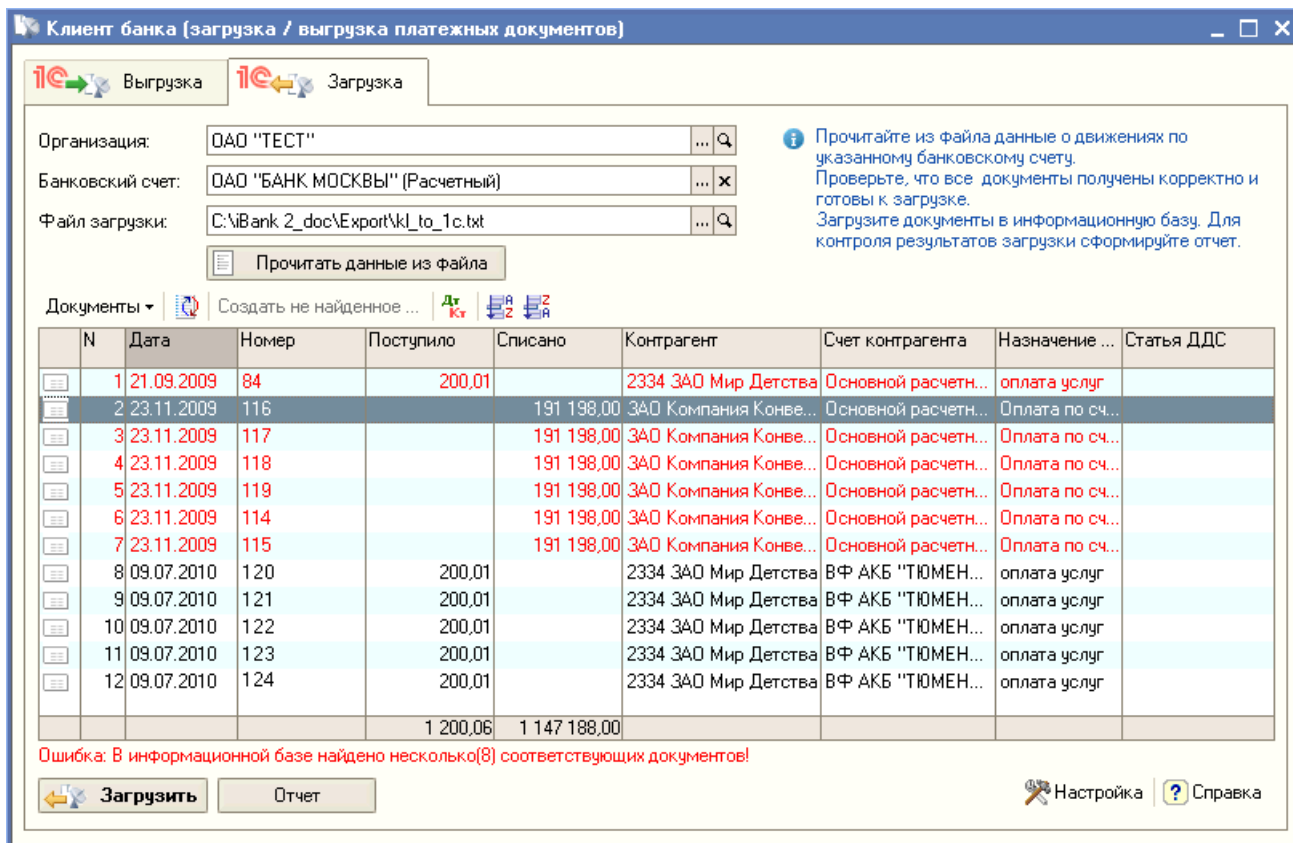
Клиент банка (загрузка / выгрузка платежных документов)

1С Выгрузка | 1С Загрузка

Организация: ОАО "ТЕСТ"
Банковский счет: ОАО "БАНК МОСКВЫ" (Расчетный)
Файл загрузки: C:\iBank 2_doc\Export\kl_to_1c.txt

Прочитать данные из файла

Прочитайте из файла данные о движениях по указанному банковскому счету.
Проверьте, что все документы получены корректно и готовы к загрузке.
Загрузите документы в информационную базу. Для контроля результатов загрузки сформируйте отчет.

Документы ▾ | Создать не найденное ... | Дт Кт

| | N | Дата | Номер | Поступило | Списано | Контрагент | Счет контрагента | Назначение ... | Статья ДДС |
|---|---|---|---|---|---|---|---|---|---|
| | 1 | 21.09.2009 | 84 | 200,01 | | 2334 ЗАО Мир Детства | Основной расчетн... | оплата услуг | |
| | 2 | 23.11.2009 | 116 | | 191 198,00 | ЗАО Компания Конве... | Основной расчетн... | Оплата по сч... | |
| | 3 | 23.11.2009 | 117 | | 191 198,00 | ЗАО Компания Конве... | Основной расчетн... | Оплата по сч... | |
| | 4 | 23.11.2009 | 118 | | 191 198,00 | ЗАО Компания Конве... | Основной расчетн... | Оплата по сч... | |
| | 5 | 23.11.2009 | 119 | | 191 198,00 | ЗАО Компания Конве... | Основной расчетн... | Оплата по сч... | |
| | 6 | 23.11.2009 | 114 | | 191 198,00 | ЗАО Компания Конве... | Основной расчетн... | Оплата по сч... | |
| | 7 | 23.11.2009 | 115 | | 191 198,00 | ЗАО Компания Конве... | Основной расчетн... | Оплата по сч... | |
| | 8 | 09.07.2010 | 120 | 200,01 | | 2334 ЗАО Мир Детства | ВФ АКБ "ТЮМЕН... | оплата услуг | |
| | 9 | 09.07.2010 | 121 | 200,01 | | 2334 ЗАО Мир Детства | ВФ АКБ "ТЮМЕН... | оплата услуг | |
| | 10 | 09.07.2010 | 122 | 200,01 | | 2334 ЗАО Мир Детства | ВФ АКБ "ТЮМЕН... | оплата услуг | |
| | 11 | 09.07.2010 | 123 | 200,01 | | 2334 ЗАО Мир Детства | ВФ АКБ "ТЮМЕН... | оплата услуг | |
| | 12 | 09.07.2010 | 124 | 200,01 | | 2334 ЗАО Мир Детства | ВФ АКБ "ТЮМЕН... | оплата услуг | |
| | | | | 1 200,06 | 1 147 188,00 | | | | |

Ошибка: В информационной базе найдено несколько(8) соответствующих документов!

Загрузить | Отчет | Настройка | Справка